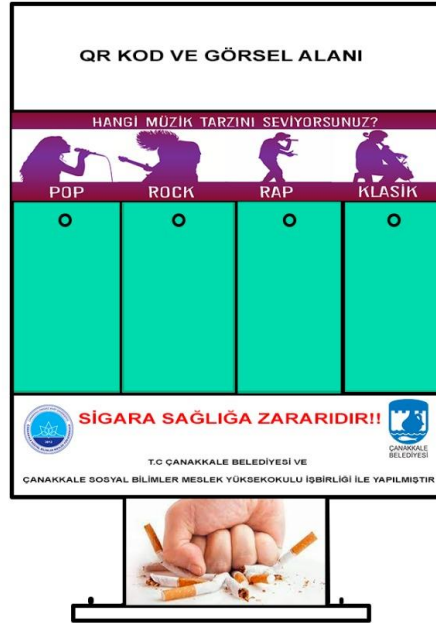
QR KOD VE GÖRSEL ALANI

HANGİ MÜZİK TARZINI SEVİYORSUNUZ?

POP

ROCK

RAP

KLASİK

SİGARA SAĞLIĞA ZARARIDIR!!

ÇANAKKALE BELEDİYESİ

T.C ÇANAKKALE BELEDİYESİ VE

ÇANAKKALE SOSYAL BİLİMLER MESLEK YÜKSEKOKULU İŞBİRLİĞİ İLE YAPILMIŞTIR